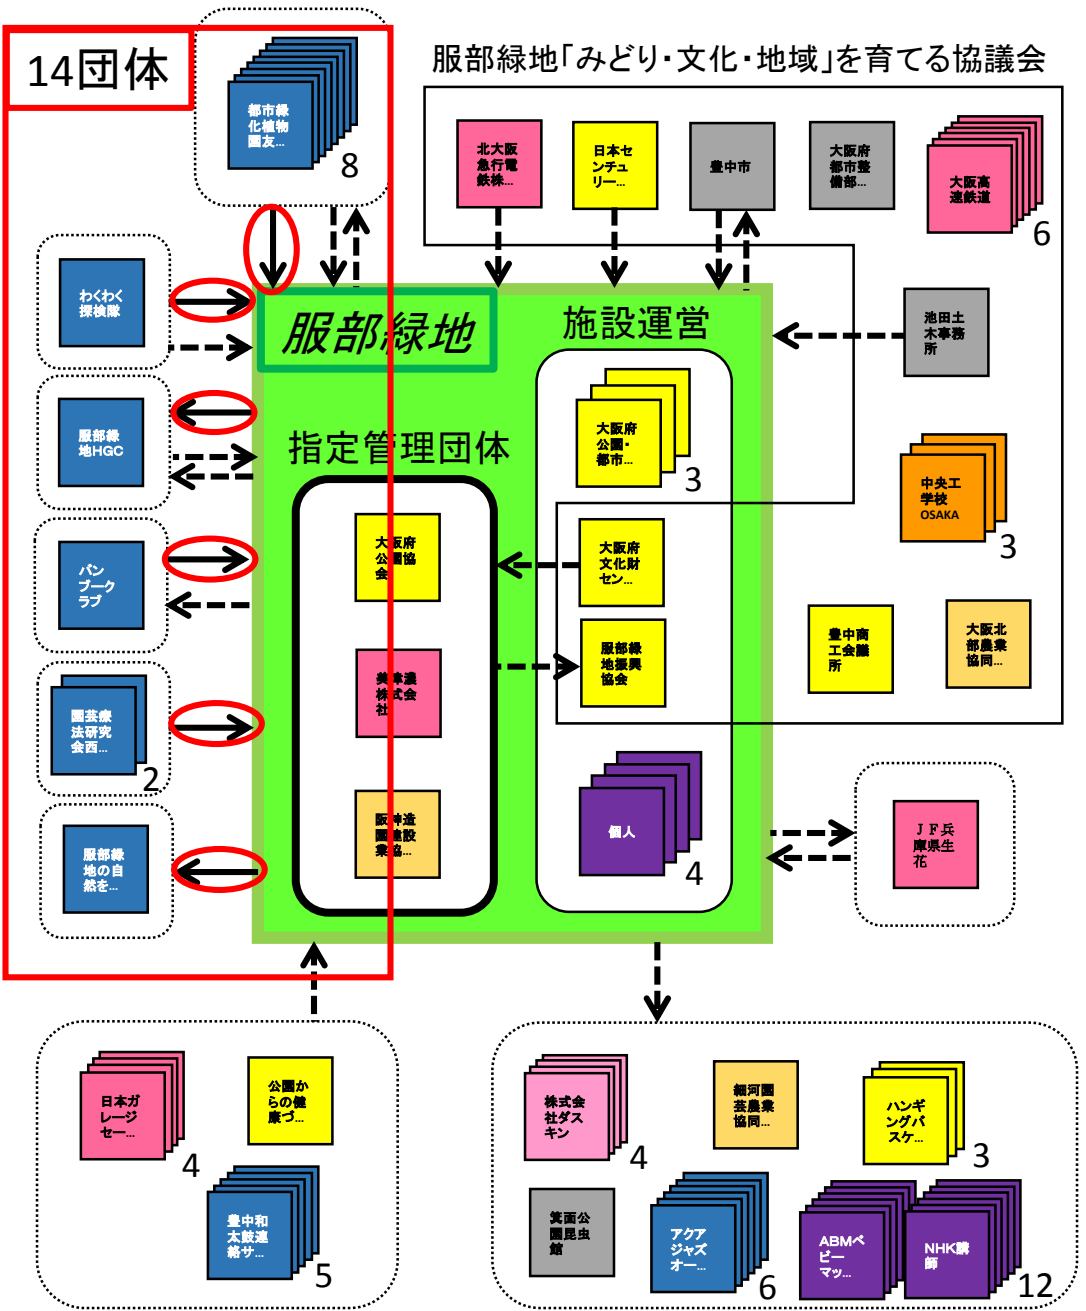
14団体

都市緑化植物園友...
8

服部緑地「みどり・文化・地域」を育てる協議会

北大阪急行電鉄株...

日本センチュリー...

豊中市

大阪府都市整備部...

大阪高速鉄道
6

わくわく探検隊

服部緑地

施設運営

池田土木事務所

服部緑地HGC

指定管理団体

大阪府公園・都市...
3

中央工学校 OSAKA
3

パンプークラブ

大阪府公園協会

大阪府文化財セン...

豊中商工会議所

大阪北部農業協同...

美津濃株式会社

服部緑地振興協会

園芸療法研究会西...
2

阪神造園建設業協...

個人
4

ＪＦ兵庫県生花

服部緑地の自然を...

日本ガレージセー...
4

公園からの健康づ...

豊中和太鼓連絡サ...
5

株式会社ダスキン
4

細河園芸農業協同...

ハンギングバスケ...
3

箕面公園昆虫館

アクアジャズオー...
6

ABMベビーマッ...

NHK講師
12